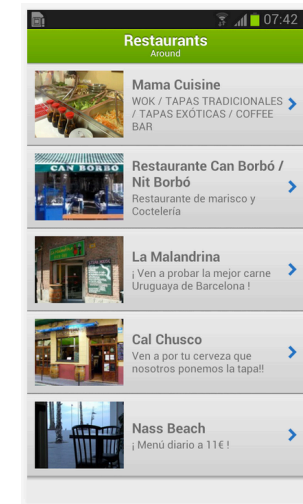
07:42

Restaurants
Around

Mama Cuisine
WOK / TAPAS TRADICIONALES / TAPAS EXÓTICAS / COFFEE BAR

CAN BORBÓ
Restaurante Can Borbó / Nit Borbó
Restaurante de marisco y Coctelería

La Malandrina
¡ Ven a probar la mejor carne Uruguaya de Barcelona !

Cal Chusco
Ven a por tu cerveza que nosotros ponemos la tapa!!

Nass Beach
¡ Menú diario a 11€ !